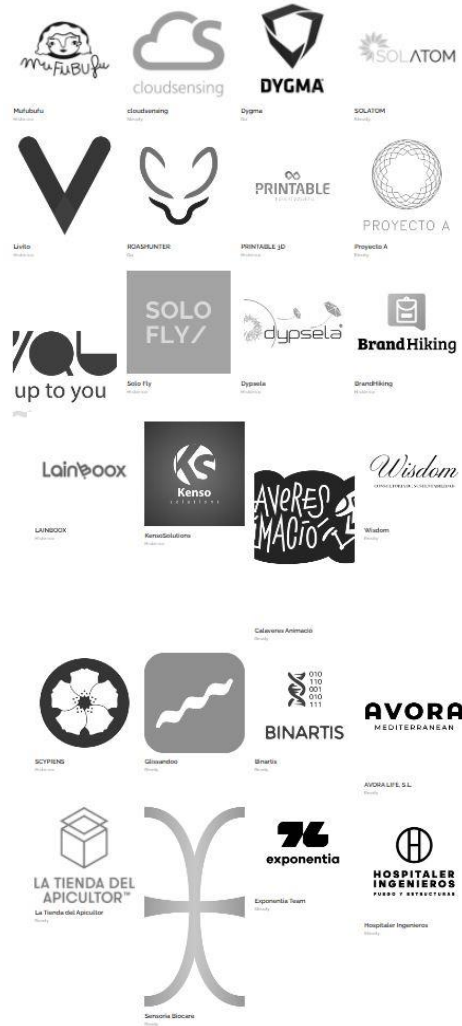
MuFuBuFu
cloudsensing
DYGMA
SOLATOM
Mufubufu
Wisdom
cloudsensing
Brandy
Dygma
SOLATOM
Brandy
PRINTABLE
PROYECTO A
Livito
NOASHUNTER
PRINTABLE 3D
Proyecto A
up to you
SOLO FLY/
dypsela
BrandHiking
Solo Fly
Dypsela
BrandHiking
Lainboox
Kenso
Wisdom
LAINBOOX
KensoSolutions
Wisdom
Brandy
Calaveres Animació
Brandy
010 110 001 010 111
BINARTIS
AVORA
MEDITERRANEAN
SCYPIENS
Glissandoo
Brandy
Binartis
Brandy
AVORA LIFE S.L.
Brandy
LA TIENDA DEL APICULTOR
La Tienda del Apicultor
Brandy
exponentia
Exponentia Team
Brandy
HOSPITALER INGENIEROS
Hospitaler Ingenieros
Brandy
Senoria Biocare
Brandy